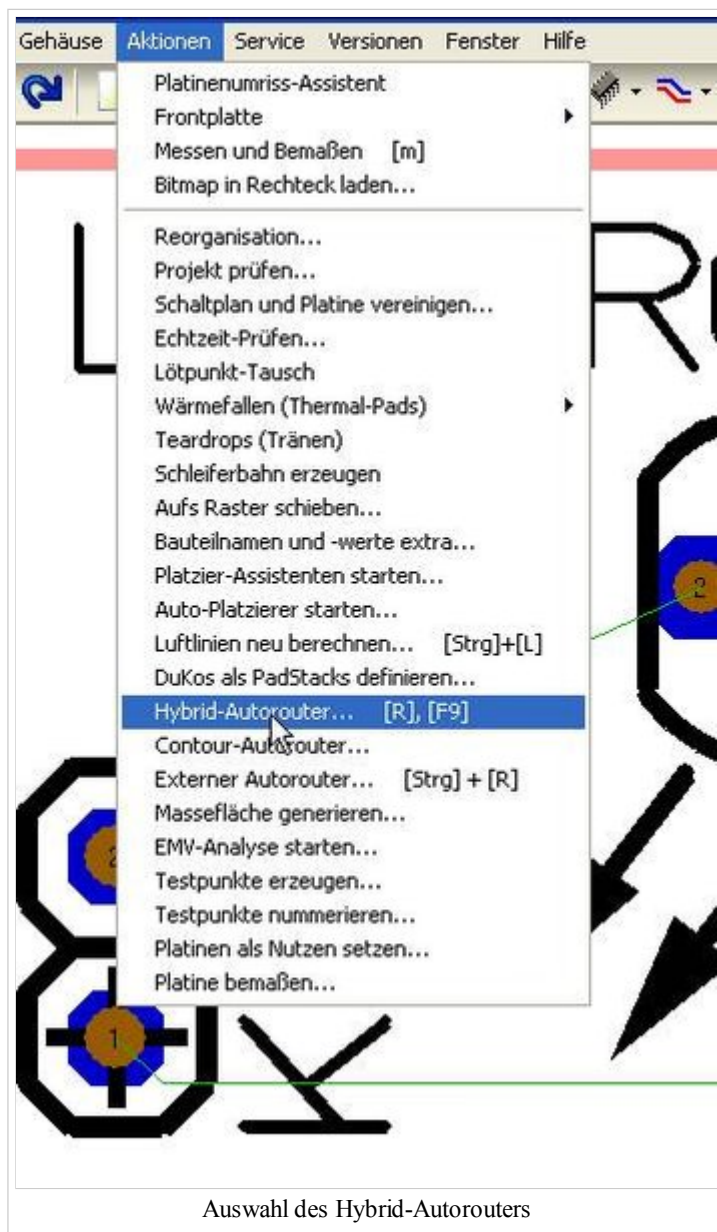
Gehäuse Aktionen Service Versionen Fenster Hilfe

Platinenumriss-Assistent
Frontplatte
Messen und Bemaßen [m]
Bitmap in Rechteck laden...
Reorganisation...
Projekt prüfen...
Schaltplan und Platine vereinigen...
Echtzeit-Prüfen...
Lötpunkt-Tausch
Wärmefallen (Thermal-Pads)
Teardrops (Tränen)
Schleiferbahn erzeugen
Aufs Raster schieben...
Bauteilnamen und -werte extra...
Platzier-Assistenten starten...
Auto-Platzierer starten...
Luftlinien neu berechnen... [Strg]+[L]
DuKos als PadStacks definieren...
Hybrid-Autorouter... [R], [F9]
Contour-Autorouter...
Externer Autorouter... [Strg] + [R]
Massefläche generieren...
EMV-Analyse starten...
Testpunkte erzeugen...
Testpunkte nummerieren...
Platinen als Nutzen setzen...
Platine bemaßen...

2
2
1

Auswahl des Hybrid-Autorouters